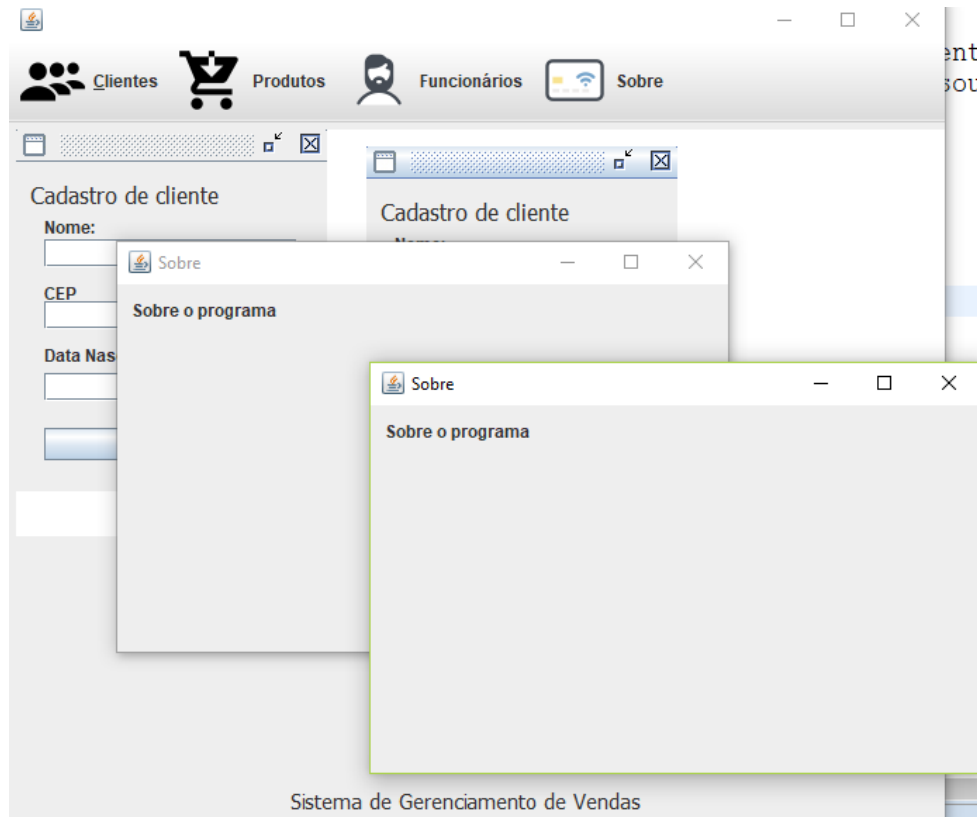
Clientes Produtos Funcionários Sobre

ent
sou

Cadastro de cliente
Nome:

CEP

Data Nas

Cadastro de cliente
Nome:

Sobre

Sobre o programa

Sobre

Sobre o programa

Sistema de Gerenciamento de Vendas